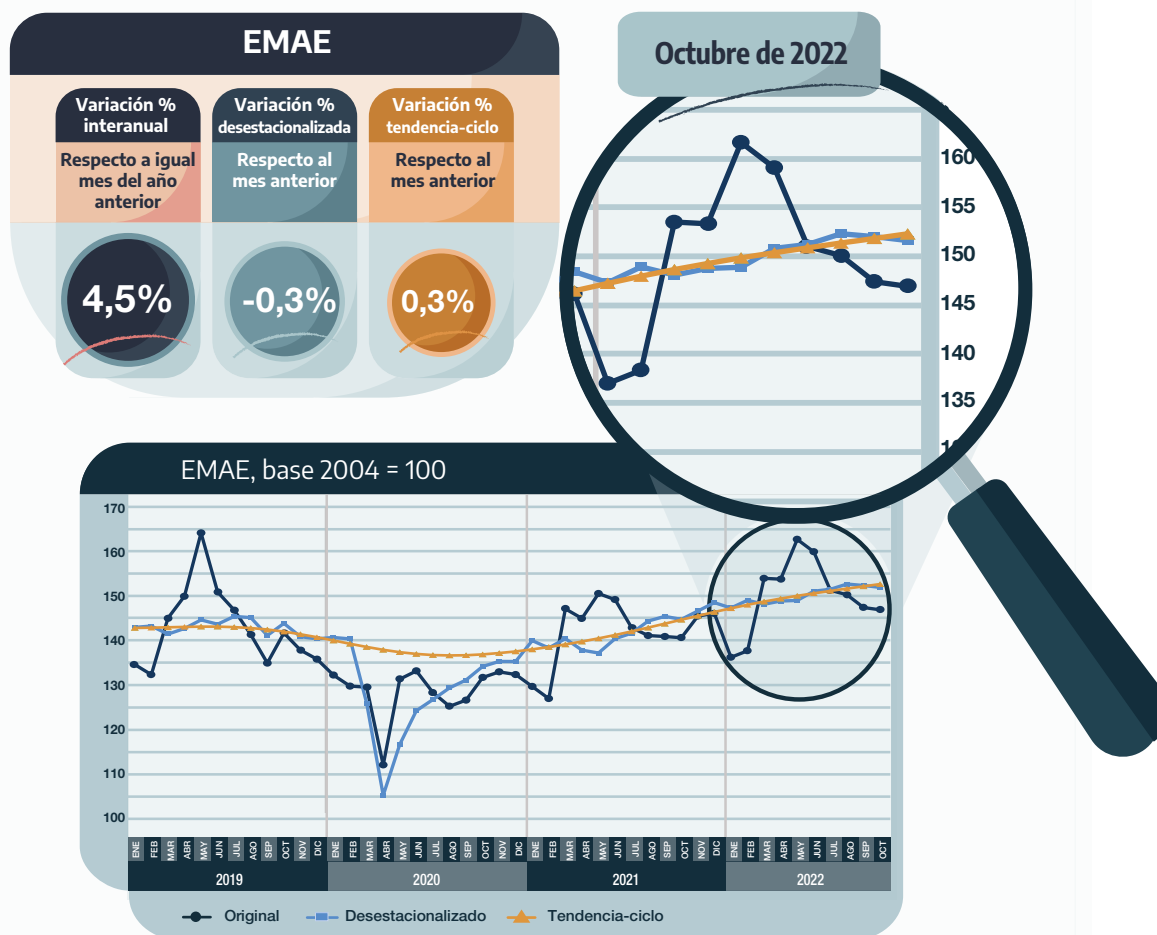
EMAE

Variación % interanual
Respecto a igual mes del año anterior
4,5%

Variación % desestacionalizada
Respecto al mes anterior
-0,3%

Variación % tendencia-ciclo
Respecto al mes anterior
0,3%

Octubre de 2022

160
155
150
145
140
135

EMAE, base 2004 = 100

170
160
150
140
130
120
110
100

ENE FEB MAR ABR MAY JUN JUL AGO SEP OCT NOV DIC
2019
ENE FEB MAR ABR MAY JUN JUL AGO SEP OCT NOV DIC
2020
ENE FEB MAR ABR MAY JUN JUL AGO SEP OCT NOV DIC
2021
ENE FEB MAR ABR MAY JUN JUL AGO SEP OCT
2022

Original
Desestacionalizado
Tendencia-ciclo